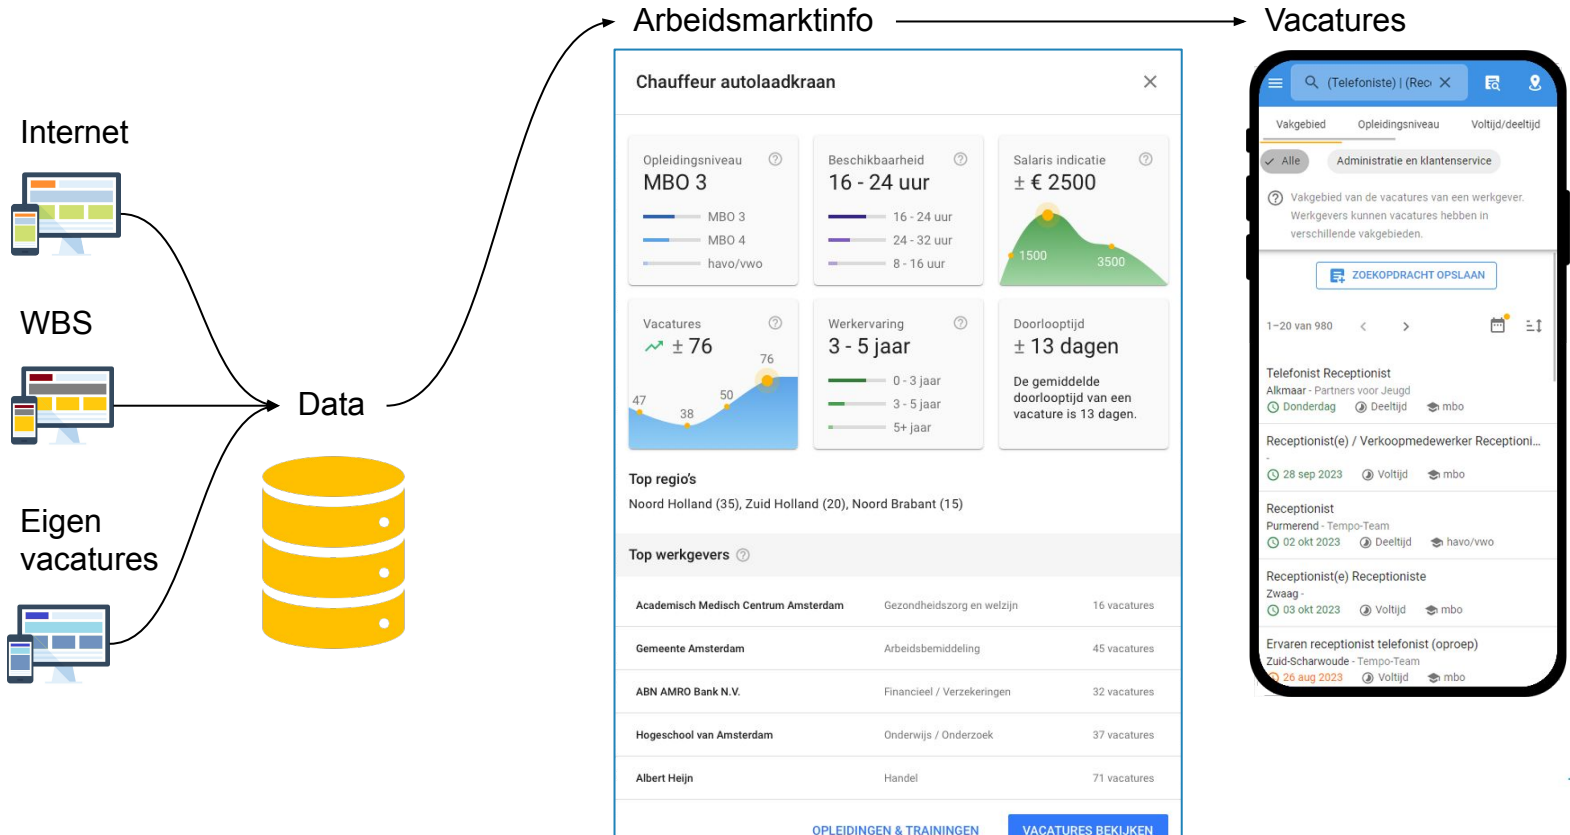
Internet

WBS

Eigen vacatures

Data

Arbeidsmarktinfo

Vacatures

Chauffeur autolaadkraan

Opleidingsniveau
MBO 3
MBO 3
MBO 4
havo/vwo

Beschikbaarheid
16 - 24 uur
16 - 24 uur
24 - 32 uur
8 - 16 uur

Salaris indicatie
± € 2500
1500
3500

Vacatures
± 76
76
47
38
50

Werkervaring
3 - 5 jaar
0 - 3 jaar
3 - 5 jaar
5+ jaar

Doorlooptijd
± 13 dagen
De gemiddelde doorlooptijd van een vacature is 13 dagen.

Top regio's
Noord Holland (35), Zuid Holland (20), Noord Brabant (15)

Top werkgevers

| | | |
|---|---|---|
| Academisch Medisch Centrum Amsterdam | Gezondheidszorg en welzijn | 16 vacatures |
| Gemeente Amsterdam | Arbeidsbemiddeling | 45 vacatures |
| ABN AMRO Bank N.V. | Financieel / Verzekeringen | 32 vacatures |
| Hogeschool van Amsterdam | Onderwijs / Onderzoek | 37 vacatures |
| Albert Heijn | Handel | 71 vacatures |

OPLEIDINGEN & TRAININGEN
VACATURES BEKIJKEN

(Telefoniste) | (Rec
Vakgebied
Opleidingsniveau
Voltijd/deeltijd
Alle
Administratie en klantenservice
Vakgebied van de vacatures van een werkgever. Werkgevers kunnen vacatures hebben in verschillende vakgebieden.
ZOEKOPDRACHT OPSLAAN
1–20 van 980

Telefonist Receptionist
Alkmaar - Partners voor Jeugd
Donderdag Deeltijd mbo

Receptionist(e) / Verkoopmedewerker Receptioni...
-
28 sep 2023 Voltijd mbo

Receptionist
Purmerend - Tempo-Team
02 okt 2023 Deeltijd havo/vwo

Receptionist(e) Receptioniste
Zwaag -
03 okt 2023 Voltijd mbo

Ervaren receptionist telefonist (oproep)
Zuid-Scharwoude - Tempo-Team
26 aug 2023 Voltijd mbo